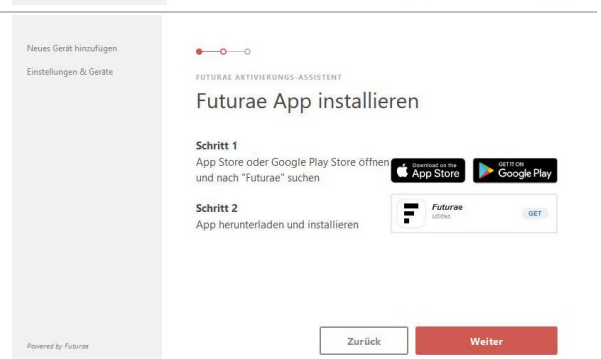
Neues Gerät hinzufügen

Einstellungen & Geräte

FUTURAE AKTIVIERUNGS-ASSISTENT

Futurae App installieren

Schritt 1
App Store oder Google Play Store öffnen und nach "Futurae" suchen

Download on the App Store

GET IT ON Google Play

Schritt 2
App herunterladen und installieren

Futurae
Utilities

GET

Powered by Futurae

Zurück

Weiter